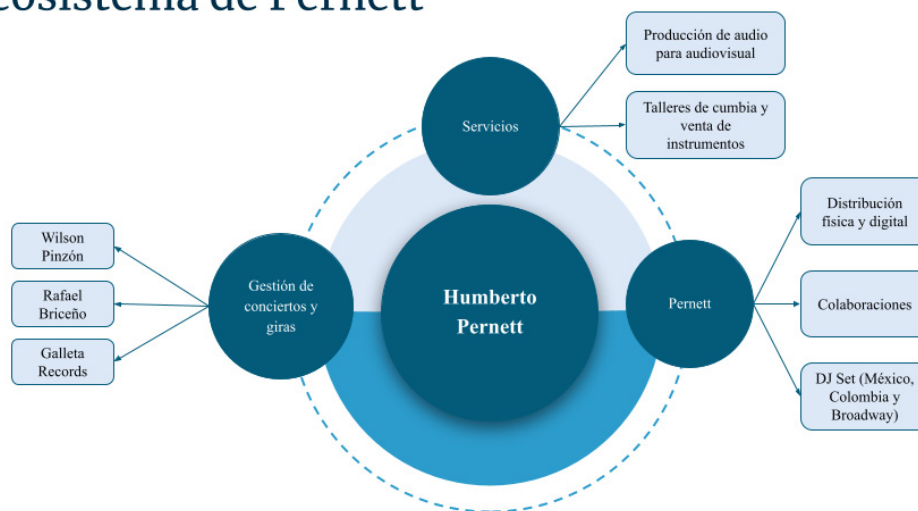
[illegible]cosistema de Pernett

Servicios

Producción de audio para audiovisual

Talleres de cumbia y venta de instrumentos

Humberto Pernett

Gestión de conciertos y giras

Wilson Pinzón

Rafael Briceño

Galleta Records

Pernett

Distribución física y digital

Colaboraciones

DJ Set (México, Colombia y Broadway)